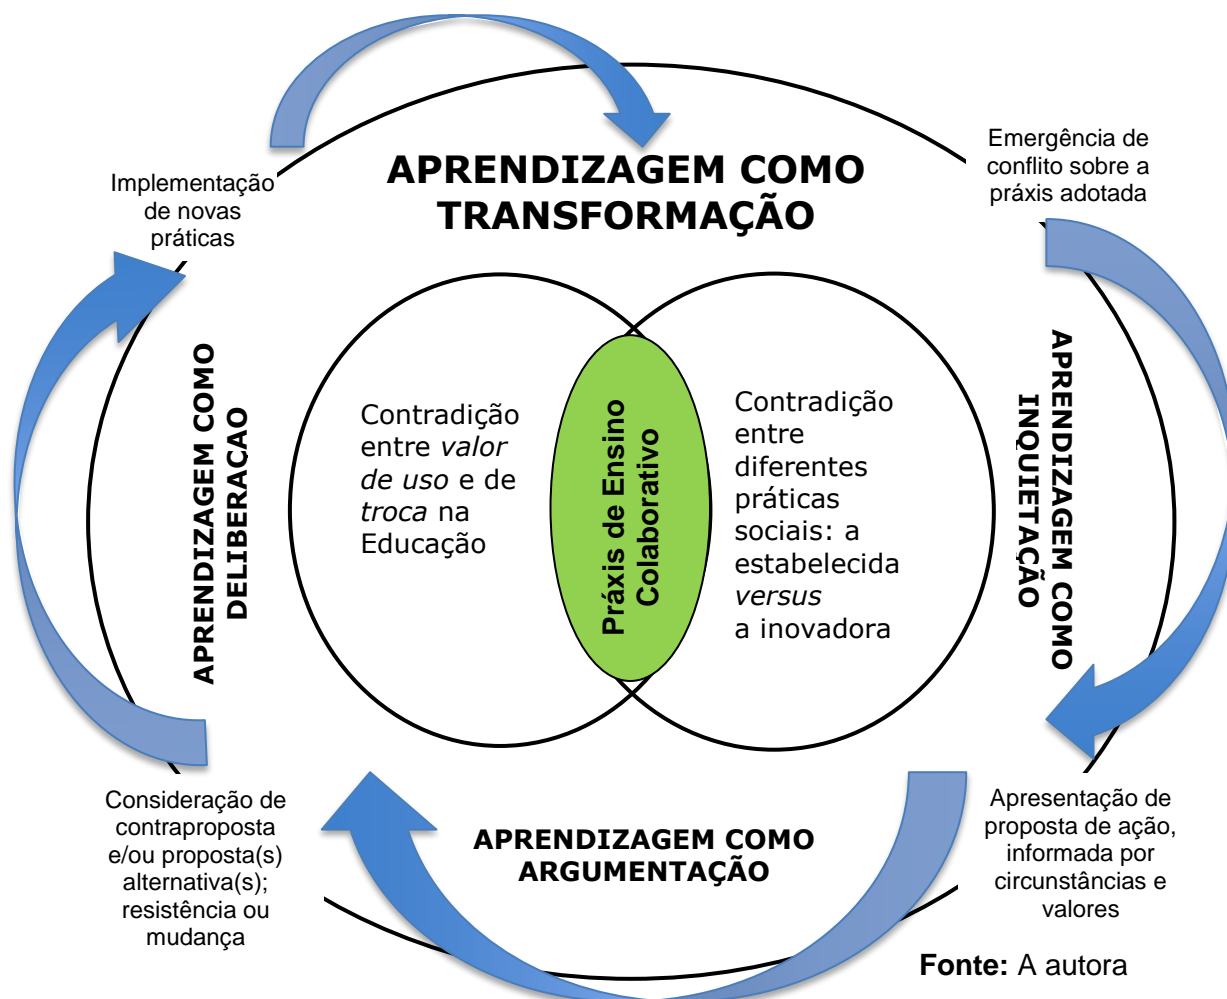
APRENDIZAGEM COMO TRANSFORMAÇÃO

Emergência de conflito sobre a práxis adotada

APRENDIZAGEM COMO INQUIETAÇÃO

Apresentação de proposta de ação, informada por circunstâncias e valores

APRENDIZAGEM COMO ARGUMENTAÇÃO

Consideração de contraproposta e/ou proposta(s) alternativa(s); resistência ou mudança

APRENDIZAGEM COMO DELIBERACAO

Implementação de novas práticas

Contradição entre *valor de uso* e de *troca* na Educação

Práxis de Ensino Colaborativo

Contradição entre diferentes práticas sociais: a estabelecida *versus* a inovadora

**Fonte:** A autora